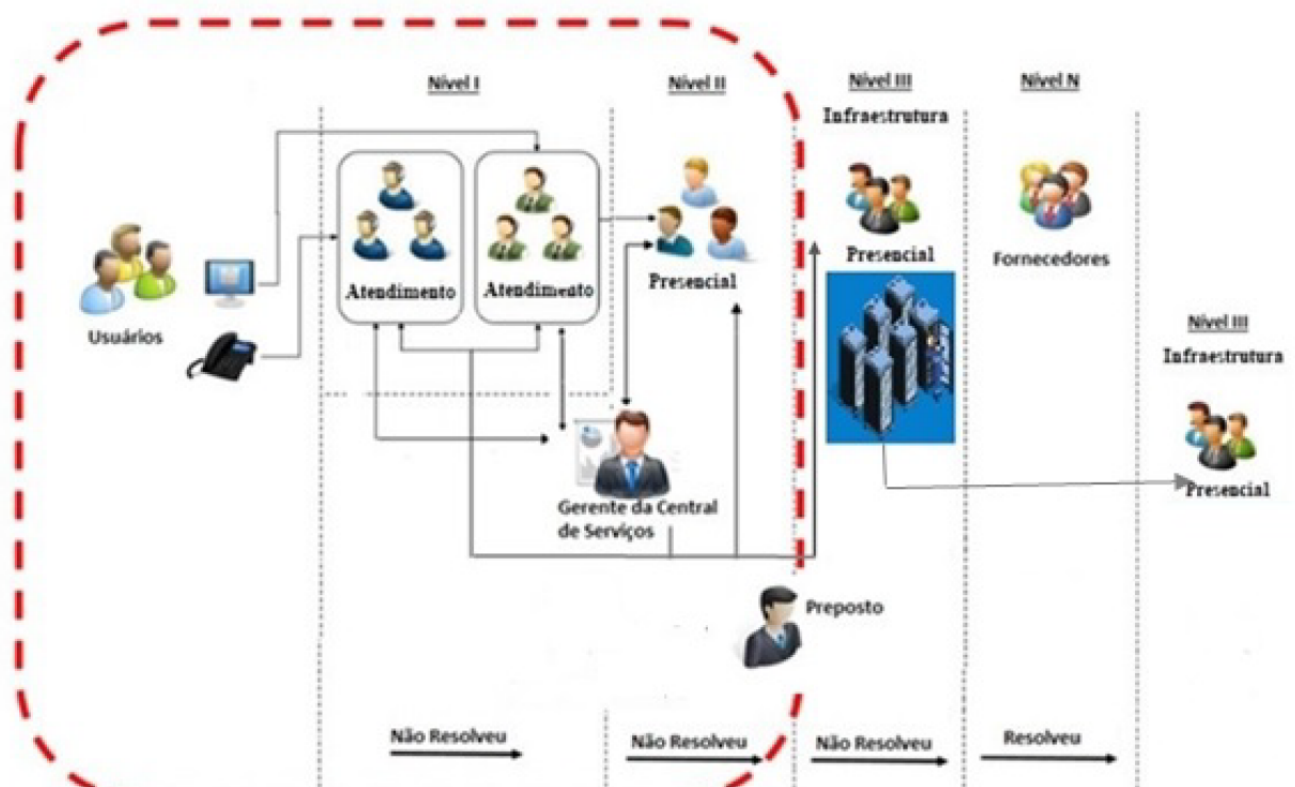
Nível I

Nível II

Nível III

Infraestrutura

Nível N

Usuários

Atendimento

Atendimento

Presencial

Presencial

Fornecedores

Nível III

Infraestrutura

Presencial

Gerente da Central de Serviços

Preposto

Não Resolveu

Não Resolveu

Não Resolveu

Resolveu